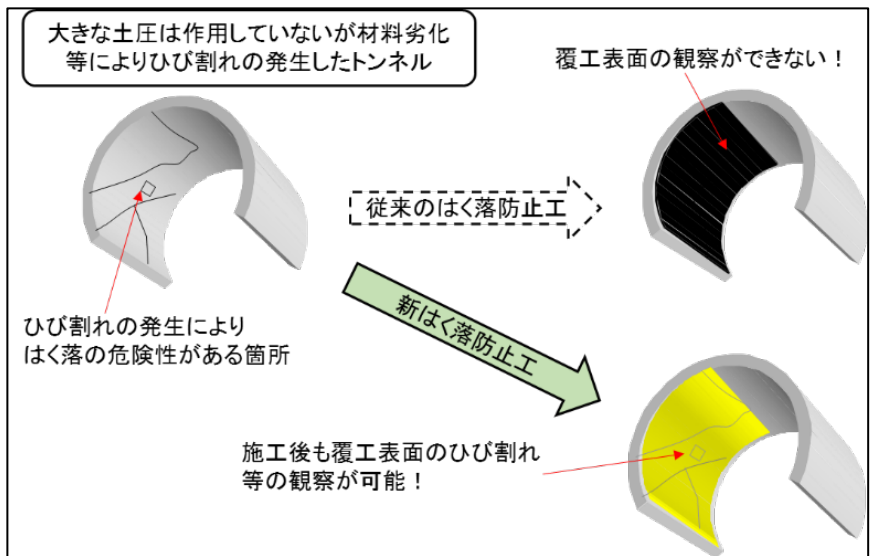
大きな土圧は作用していないが材料劣化等によりひび割れの発生したトンネル

覆工表面の観察ができない！

従来のはく落防止工

ひび割れの発生によりはく落の危険性がある箇所

新はく落防止工

施工後も覆工表面のひび割れ等の観察が可能！